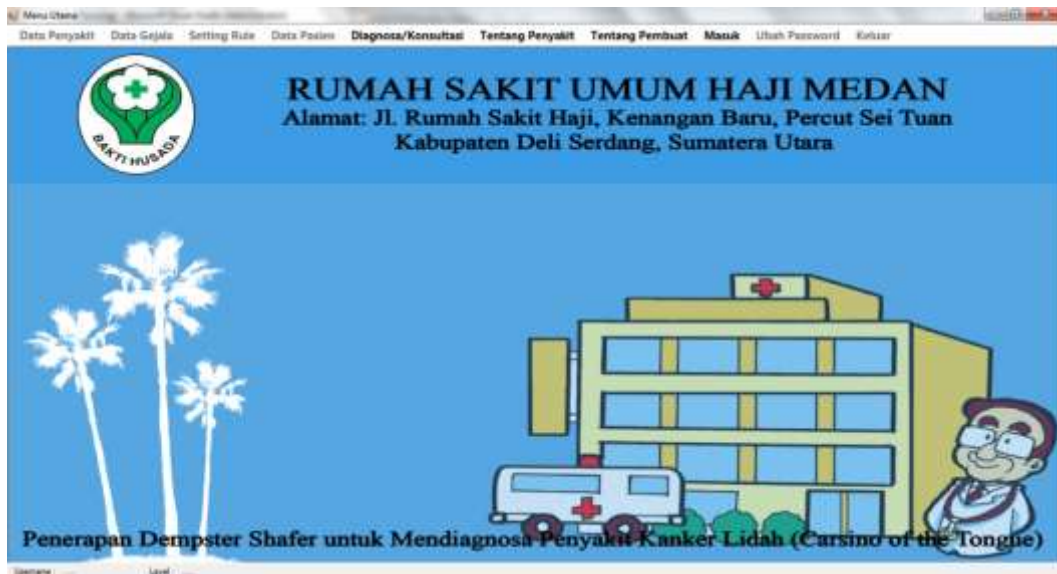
Menu Utama

Data Penyakit Data Gejala Setting Rule Data Pasien Diagnosa/Konsultasi Tentang Penyakit Tentang Pembuat Masuk Ubah Password Keluar

BAKTI HUSADA

RUMAH SAKIT UMUM HAJI MEDAN
Alamat: Jl. Rumah Sakit Haji, Kenangan Baru, Percut Sei Tuan
Kabupaten Deli Serdang, Sumatera Utara

Penerapan Dempster Shafer untuk Mendiagnosa Penyakit Kanker Lidah (Carsino of the Tongue)

Username Level